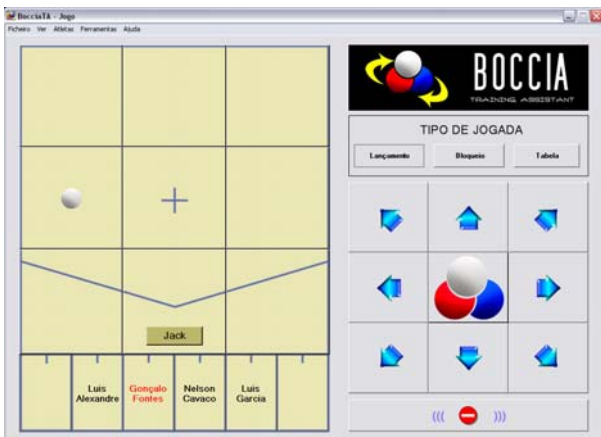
BocciaTA - Jogo

Ficheiro Ver Atletas Ferramentas Ajuda

BOCCIA
TRAINING ASSISTANT

TIPO DE JOGADA

Lançamento Bloqueio Tabela

Jack

Luis Alexandre

Gonçalo Fontes

Nelson Cavaco

Luis Garcia

((( )))